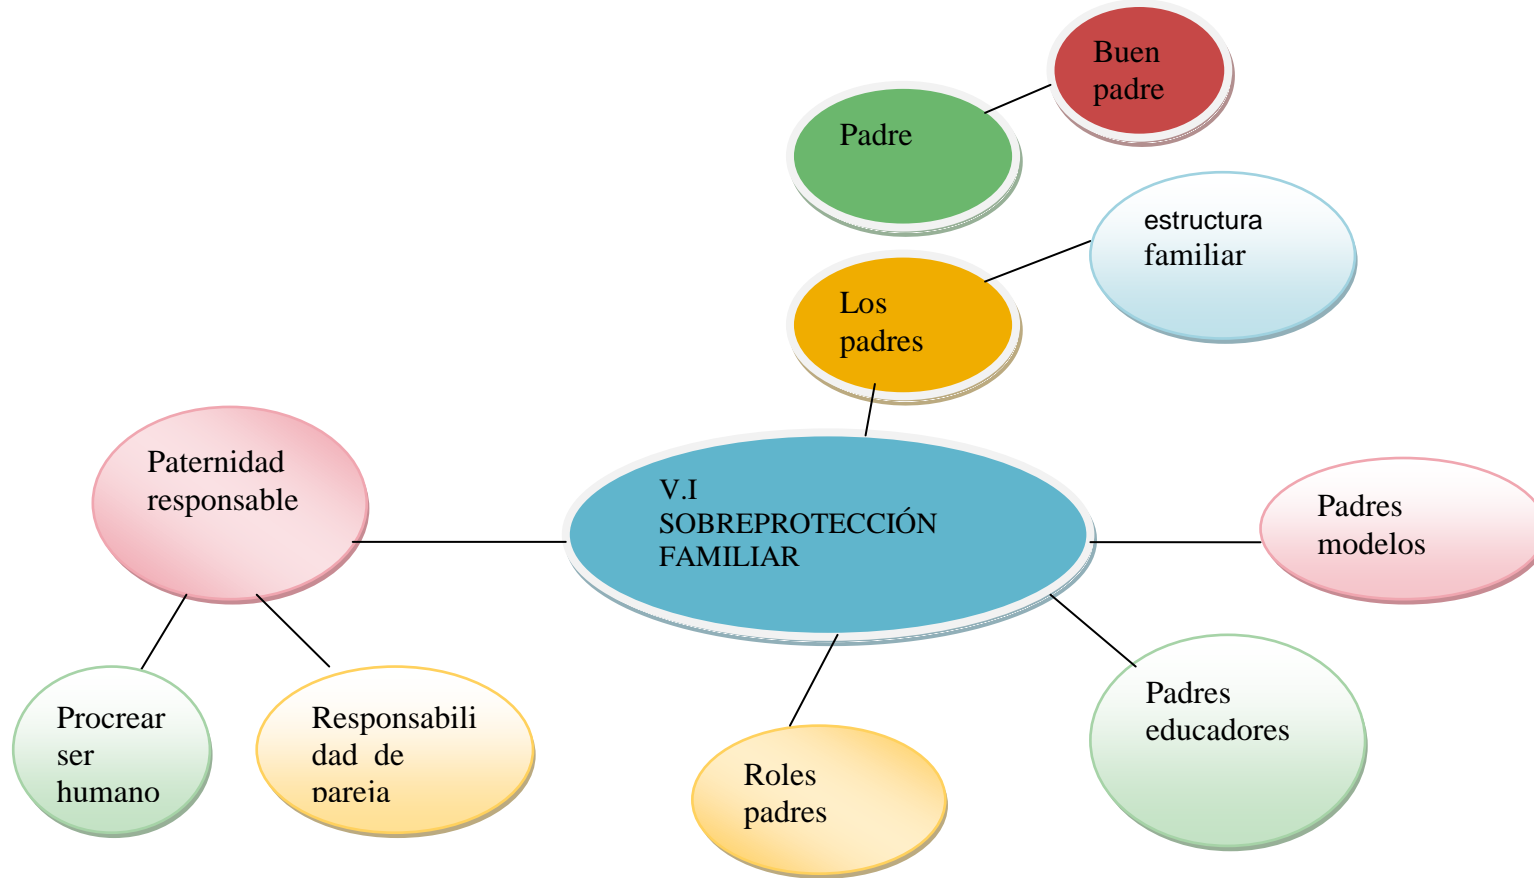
Buen padre

Padre

estructura familiar

Los padres

Paternidad responsable

V.I SOBREPROTECCIÓN FAMILIAR

Padres modelos

Padres educadores

Procrear ser humano

Responsabilidad de pareja

Roles padres